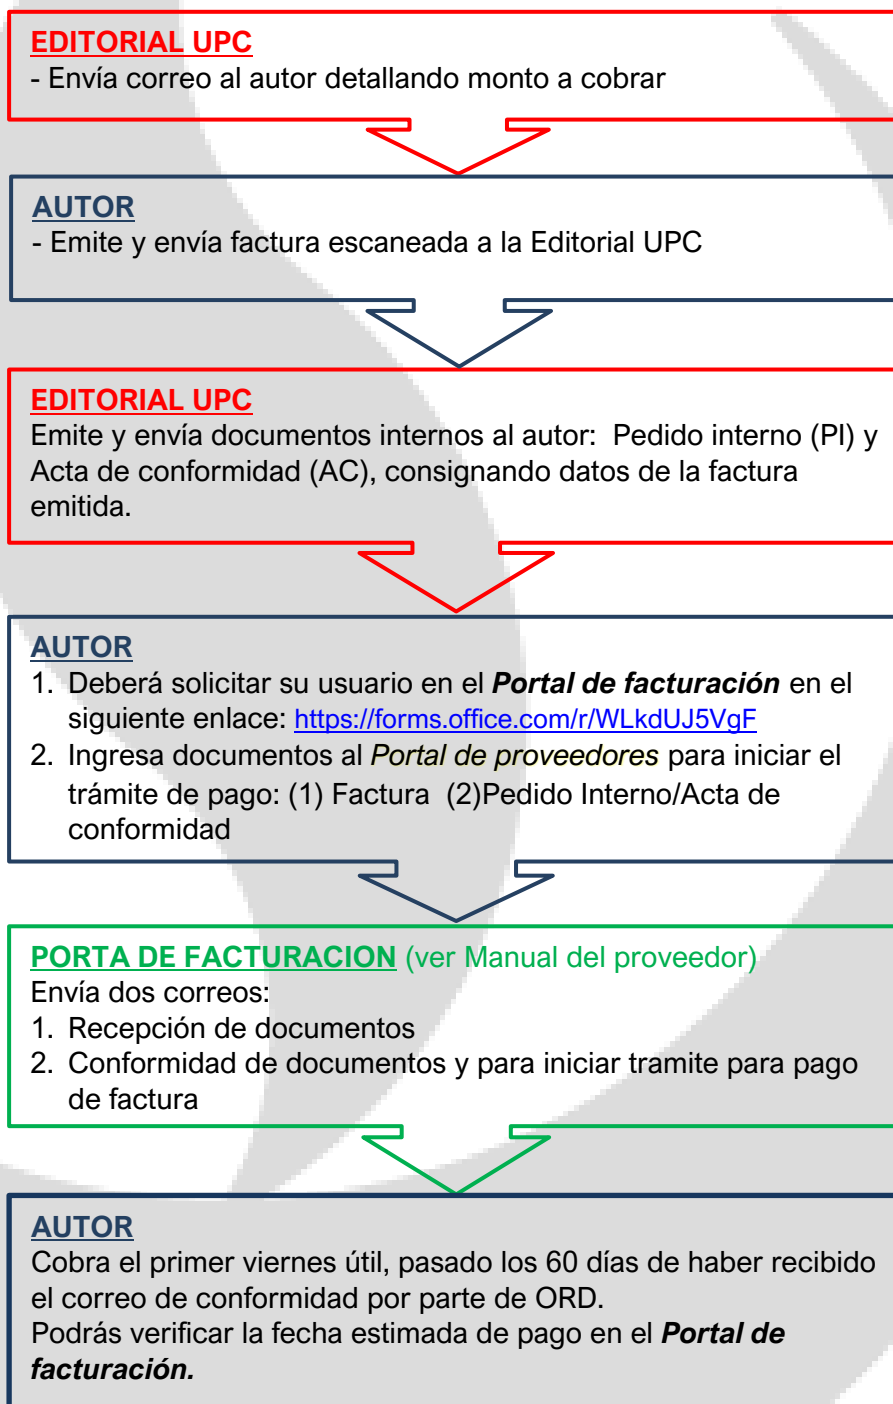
EDITORIAL UPC
- Envía correo al autor detallando monto a cobrar

AUTOR
- Emite y envía factura escaneada a la Editorial UPC

EDITORIAL UPC
Emite y envía documentos internos al autor: Pedido interno (PI) y Acta de conformidad (AC), consignando datos de la factura emitida.

AUTOR
1. Deberá solicitar su usuario en el ***Portal de facturación*** en el siguiente enlace: https://forms.office.com/r/WLkdUJ5VgF
2. Ingresa documentos al *Portal de proveedores* para iniciar el trámite de pago: (1) Factura (2)Pedido Interno/Acta de conformidad

PORTA DE FACTURACION (ver Manual del proveedor)
Envía dos correos:
1. Recepción de documentos
2. Conformidad de documentos y para iniciar tramite para pago de factura

AUTOR
Cobra el primer viernes útil, pasado los 60 días de haber recibido el correo de conformidad por parte de ORD.
Podrás verificar la fecha estimada de pago en el ***Portal de facturación.***